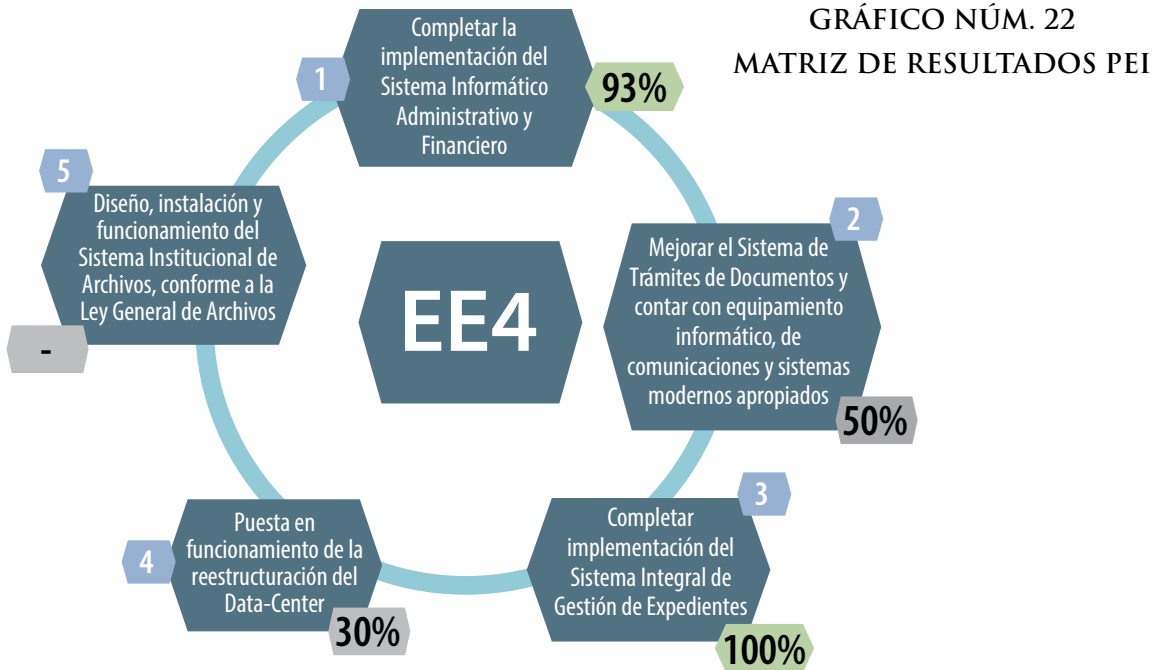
GRÁFICO NÚM. 22
MATRIZ DE RESULTADOS PEI

1
Completar la implementación del Sistema Informático Administrativo y Financiero
93%

2
Mejorar el Sistema de Trámites de Documentos y contar con equipamiento informático, de comunicaciones y sistemas modernos apropiados
50%

3
Completar implementación del Sistema Integral de Gestión de Expedientes
100%

4
Puesta en funcionamiento de la reestructuración del Data-Center
30%

5
Diseño, instalación y funcionamiento del Sistema Institucional de Archivos, conforme a la Ley General de Archivos
-

EE4